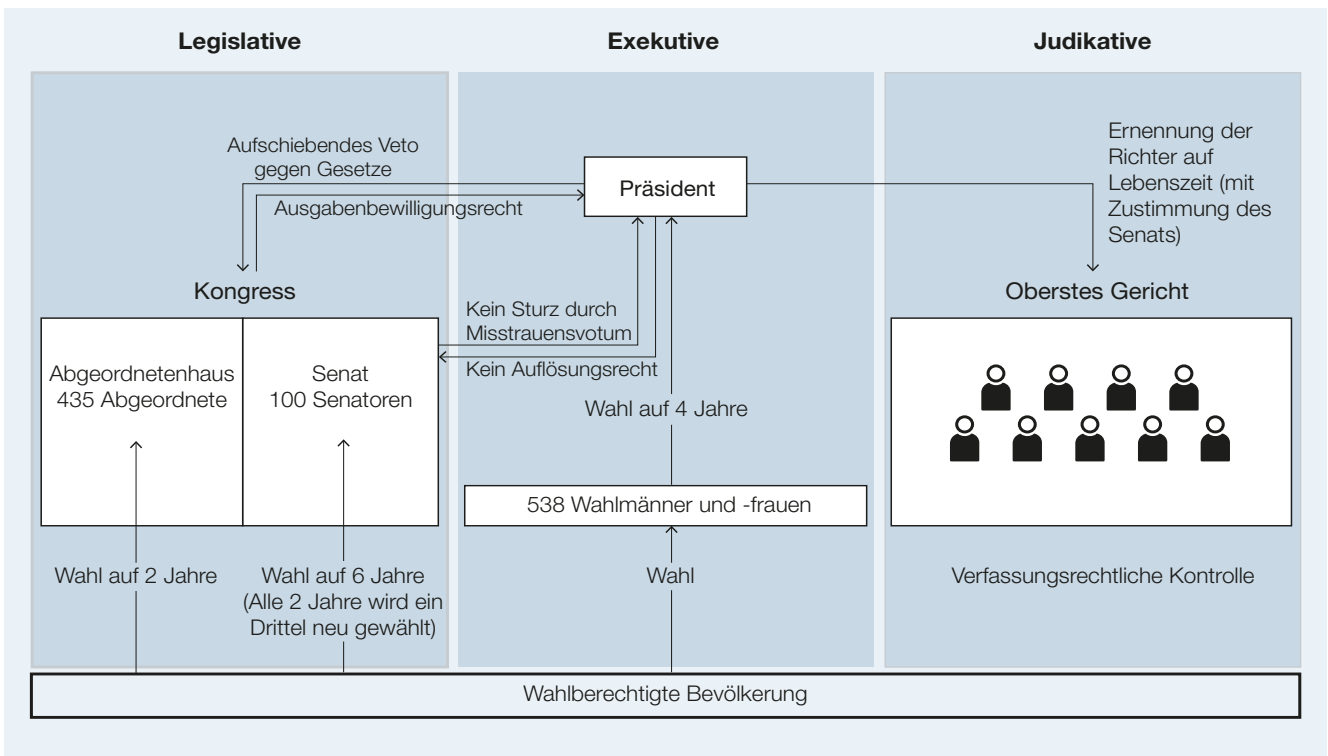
Legislative

Exekutive

Judikative

Aufschiebendes Veto gegen Gesetze

Ausgabenbewilligungsrecht

Präsident

Ernennung der Richter auf Lebenszeit (mit Zustimmung des Senats)

Kongress

Kein Sturz durch Misstrauensvotum

Kein Auflösungsrecht

Oberstes Gericht

Abgeordnetenhaus 435 Abgeordnete

Senat 100 Senatoren

Wahl auf 4 Jahre

538 Wahlmänner und -frauen

Wahl auf 2 Jahre

Wahl auf 6 Jahre (Alle 2 Jahre wird ein Drittel neu gewählt)

Wahl

Verfassungsrechtliche Kontrolle

Wahlberechtigte Bevölkerung